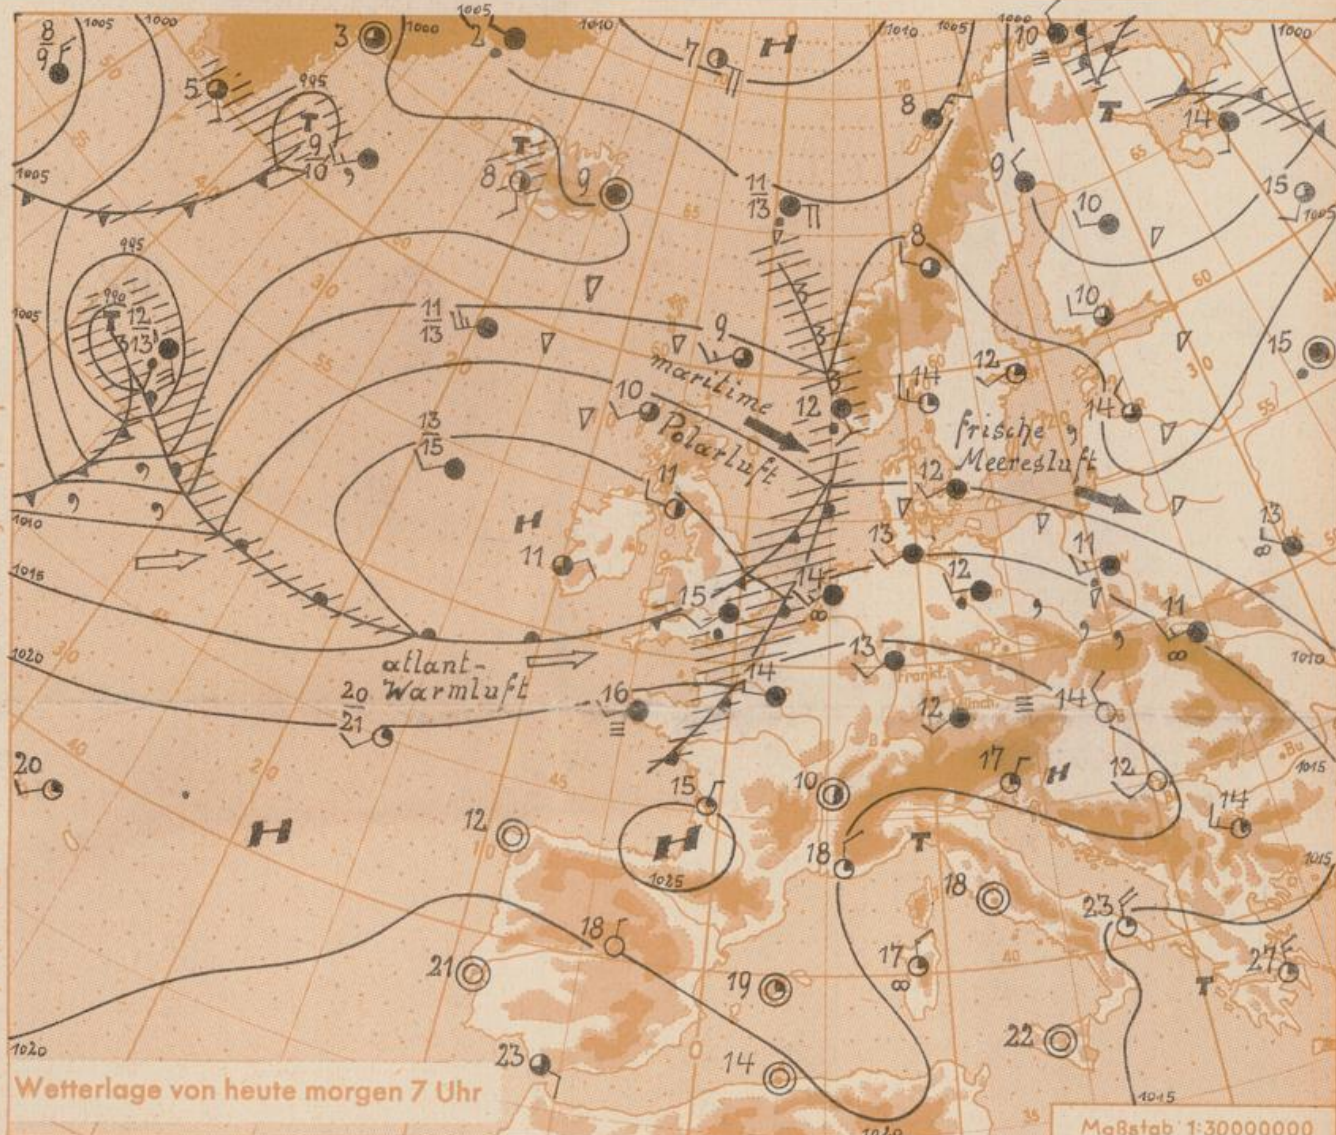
maritime Polarluft

frische Meeresluft

atlant- Warmluft

H
T

1000
1005
1010
1015
1020
1025
995
990

$\frac{8}{9}$ 5 3 2 7 10 8 14 15 9 $\frac{9}{10}$ 8 9 $\frac{11}{13}$ 10 $\frac{11}{13}$ 9 8 10 $\frac{12}{13}$ 10 12 11 12 14 15 $\frac{13}{15}$ 11 12 11 13 11 15 14 12 11 14 13 16 13 12 14 $\frac{20}{21}$ 20 15 10 17 12 14 12 18 18 23 27 17 21 18 19 14 22 23 13

Frankf.
Bu

Wetterlage von heute morgen 7 Uhr

Maßstab 1:30000000